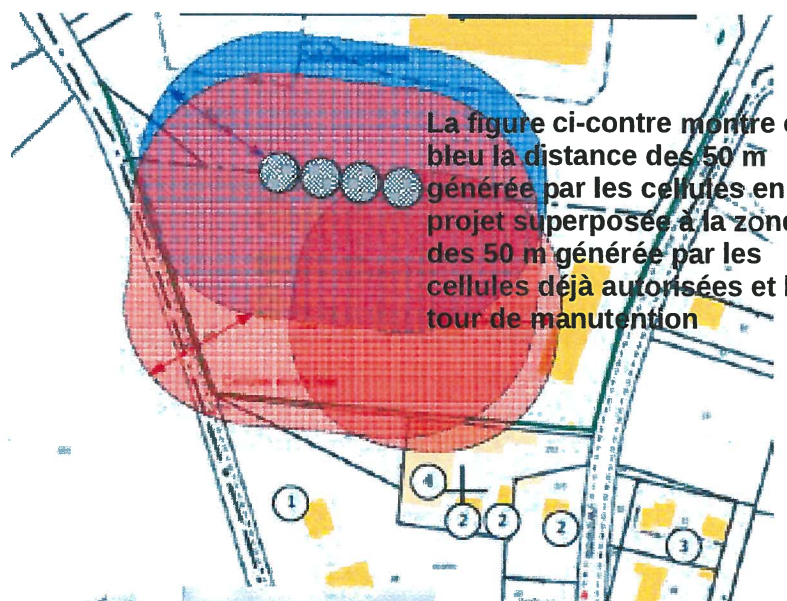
La figure ci-contre montre e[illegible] bleu la distance des 50 m générée par les cellules en projet superposée à la zone des 50 m générée par les cellules déjà autorisées et l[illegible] tour de manutention

4

1

2

2

2

3